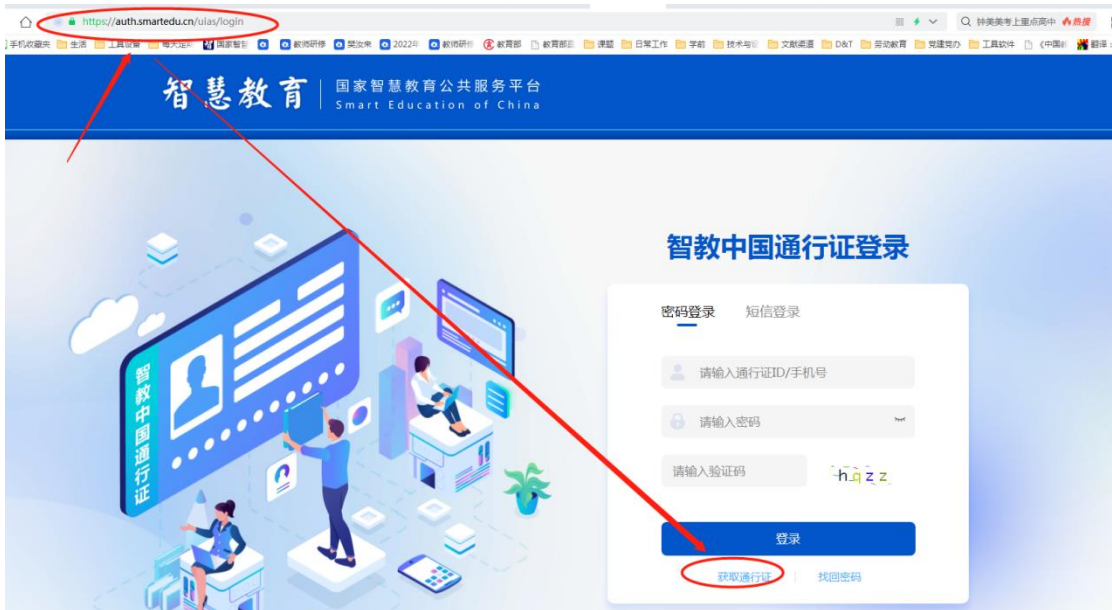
https://auth.smartedu.cn/uias/login

钟美美考上重点高中 热搜

手机收藏夹 生活 工具设备 每天定时 国家智慧 教师研修 樊汝来 2022年 教师研修 教育部 教育部a 课题 日常工作 学前 技术与设 文献课题 D&T 劳动教育 党建党办 工具软件 《中国教 翻译

智慧教育 | 国家智慧教育公共服务平台 Smart Education of China

智教中国通行证

智教中国通行证登录

密码登录 短信登录

请输入通行证ID/手机号

请输入密码

请输入验证码

hqzz

登录

获取通行证 | 找回密码